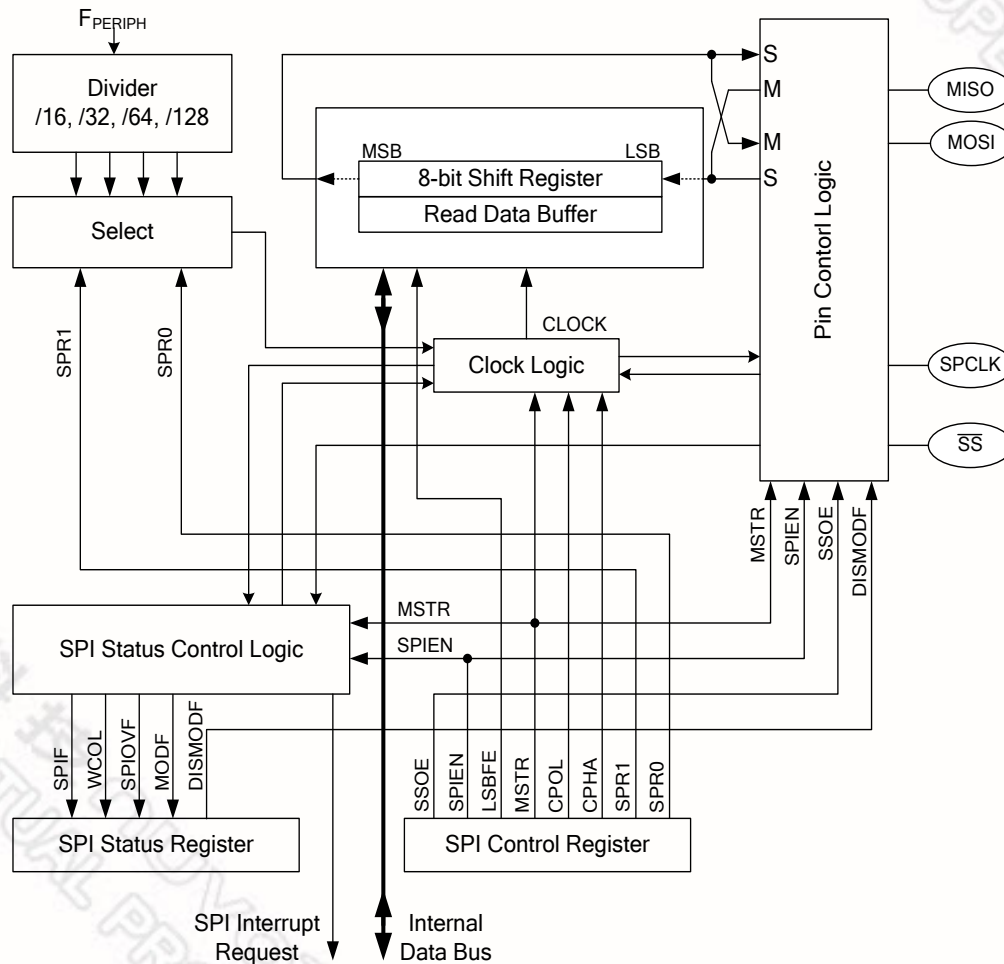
$F_{PERIPH}$

Divider
/16, /32, /64, /128

Select

SPR1
SPR0

MSB
LSB
8-bit Shift Register
Read Data Buffer

S
M
M
S

Pin Contorl Logic

MISO
MOSI
SPCLK
$\overline{SS}$

CLOCK
Clock Logic

MSTR
SPIEN
SSOE
DISMODF

MSTR
SPIEN

SPI Status Control Logic

SPIF
WCOL
SPIOVF
MODF
DISMODF

SPI Status Register

SSOE
SPIEN
LSBFE
MSTR
CPOL
CPHA
SPR1
SPR0

SPI Control Register

SPI Interrupt Request

Internal Data Bus